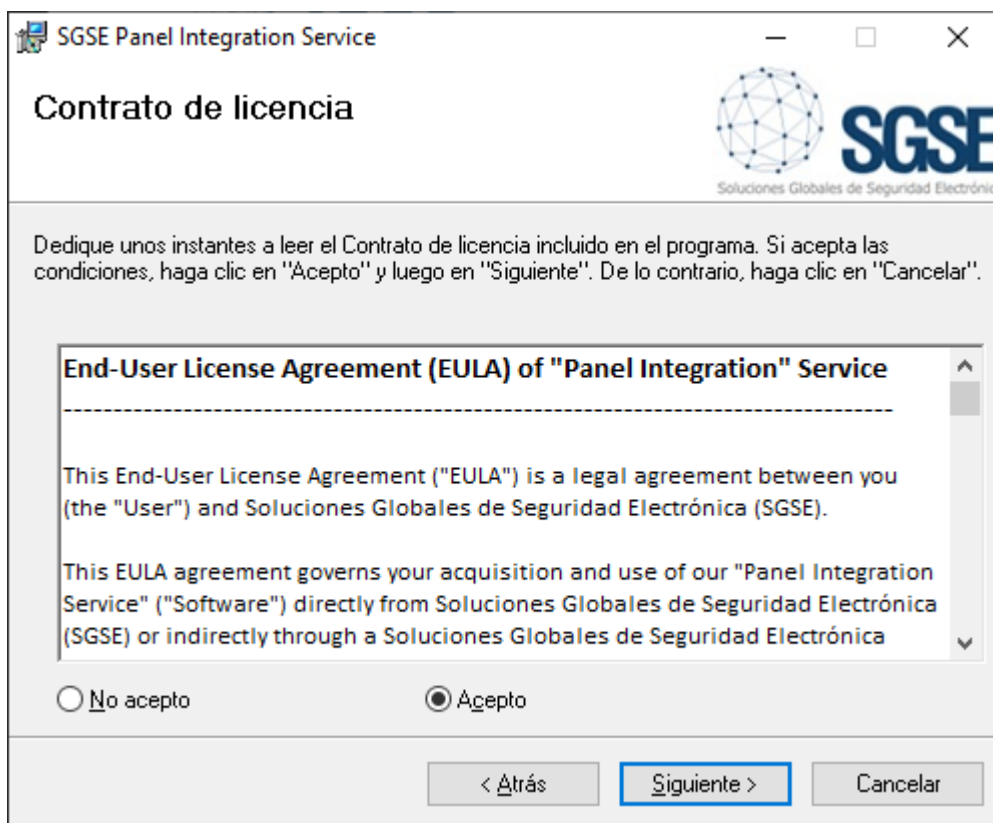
SGSE Panel Integration Service

Contrato de licencia

SGSE
Soluciones Globales de Seguridad Electrónic

Dedique unos instantes a leer el Contrato de licencia incluido en el programa. Si acepta las condiciones, haga clic en "Acepto" y luego en "Siguiente". De lo contrario, haga clic en "Cancelar".

End-User License Agreement (EULA) of "Panel Integration" Service

--------------------------------------------------------------------------------

This End-User License Agreement ("EULA") is a legal agreement between you (the "User") and Soluciones Globales de Seguridad Electrónica (SGSE).

This EULA agreement governs your acquisition and use of our "Panel Integration Service" ("Software") directly from Soluciones Globales de Seguridad Electrónica (SGSE) or indirectly through a Soluciones Globales de Seguridad Electrónica

No acepto

Acepto

< Atrás

Siguiente >

Cancelar